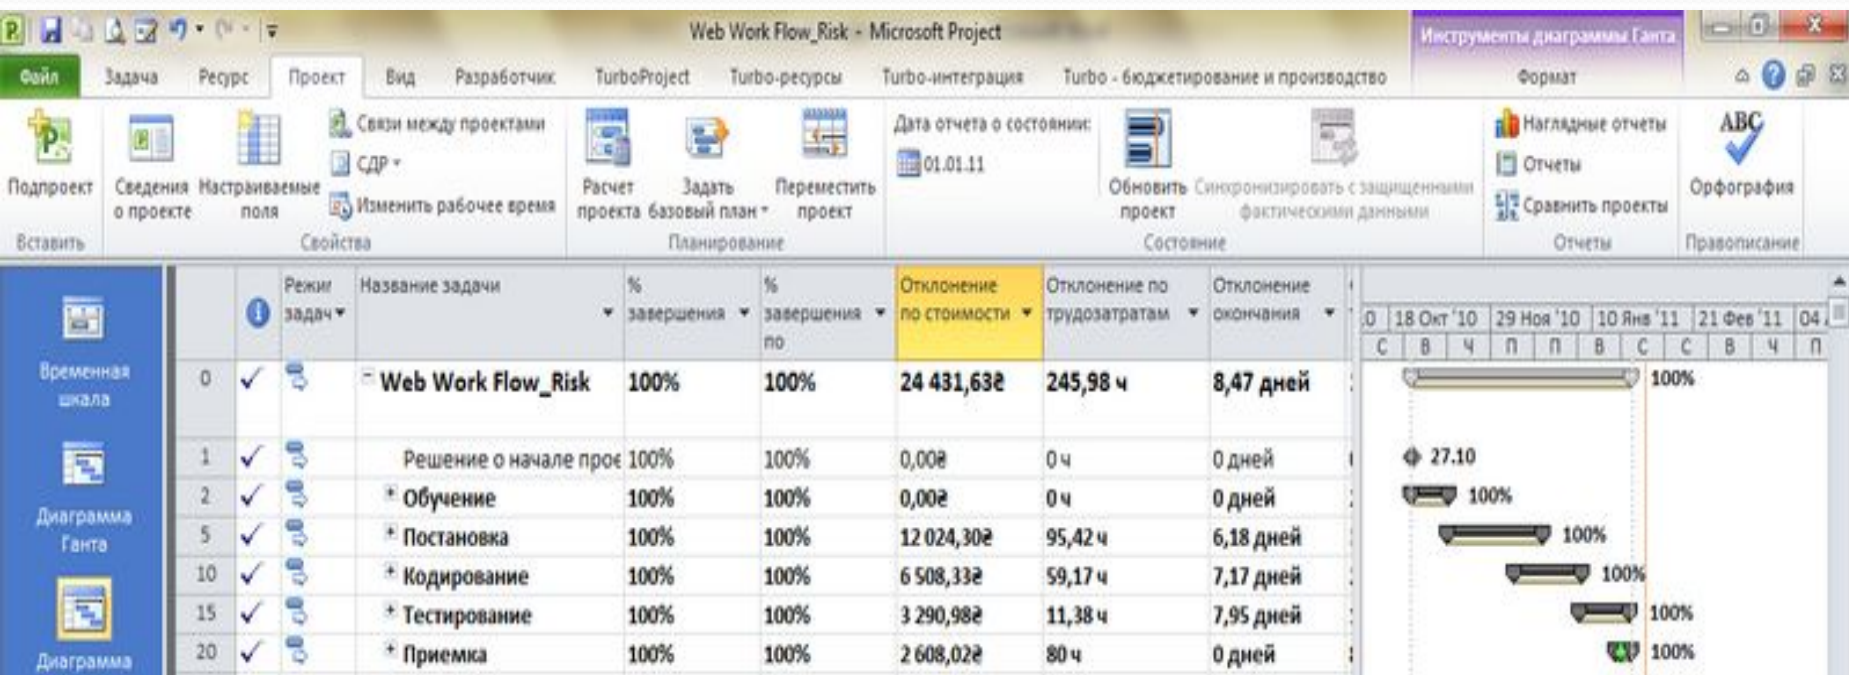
Web Work Flow_Risk - Microsoft Project

Инструменты диаграммы Ганта

Файл Задача Ресурс Проект Вид Разработчик TurboProject Turbo-ресурсы Turbo-интеграция Turbo - бюджетирование и производство Формат

Подпроект
Вставить

Сведения о проекте
Настраиваемые поля
Связи между проектами
СДР
Изменить рабочее время
Свойства

Расчет проекта
Задать базовый план
Переместить проект
Планирование

Дата отчета о состоянии:
01.01.11
Обновить проект
Синхронизировать с защищенными фактическими данными
Состояние

Наглядные отчеты
Отчеты
Сравнить проекты
Отчеты

Орфография
Правописание

Временная шкала
Диаграмма Ганта
Диаграмма

| | | Режим задач | Название задачи | % завершения | % завершения по | Отклонение по стоимости | Отклонение по трудозатратам | Отклонение окончания |
|---|---|---|---|---|---|---|---|---|
| 0 | ✓ | | Web Work Flow_Risk | 100% | 100% | 24 431,63₴ | 245,98 ч | 8,47 дней |
| 1 | ✓ | | Решение о начале прое | 100% | 100% | 0,00₴ | 0 ч | 0 дней |
| 2 | ✓ | | Обучение | 100% | 100% | 0,00₴ | 0 ч | 0 дней |
| 5 | ✓ | | Постановка | 100% | 100% | 12 024,30₴ | 95,42 ч | 6,18 дней |
| 10 | ✓ | | Кодирование | 100% | 100% | 6 508,33₴ | 59,17 ч | 7,17 дней |
| 15 | ✓ | | Тестирование | 100% | 100% | 3 290,98₴ | 11,38 ч | 7,95 дней |
| 20 | ✓ | | Приемка | 100% | 100% | 2 608,02₴ | 80 ч | 0 дней |

0 18 Окт '10 29 Ноя '10 10 Янв '11 21 Фев '11 04
С В Ч П П В С С В Ч П

100%
27.10
100%
100%
100%
100%
100%